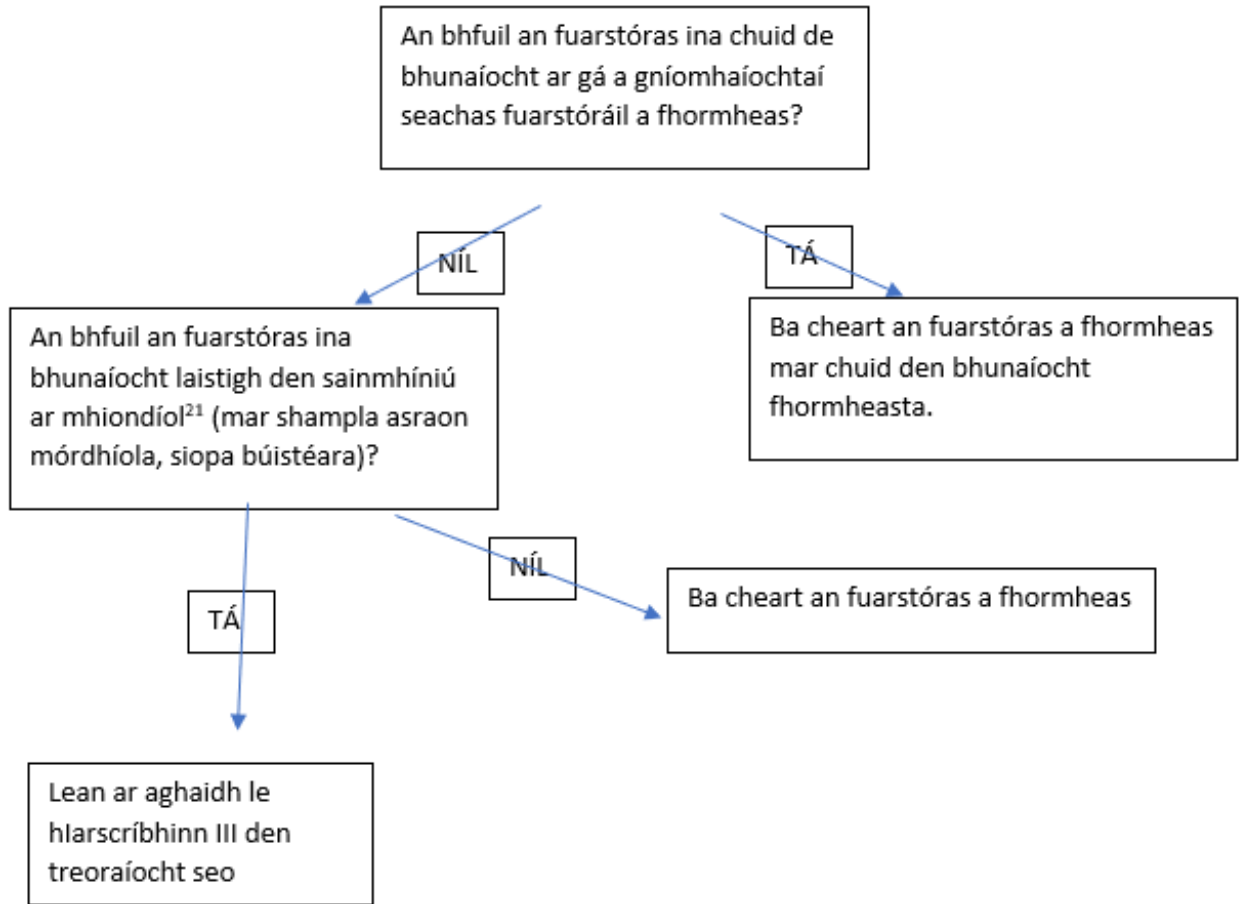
An bhfuil an fuarstóras ina chuid de bhunaíocht ar gá a gníomhaíochtaí seachas fuarstóráil a fhormheas?

NÍL

TÁ

An bhfuil an fuarstóras ina bhunaíocht laistigh den sainmhíniú ar mhiondíol$^{21}$ (mar shampla asraon mórdhíola, siopa búistéara)?

Ba cheart an fuarstóras a fhormheas mar chuid den bhunaíocht fhormheasta.

NÍL

TÁ

Ba cheart an fuarstóras a fhormheas

Lean ar aghaidh le hIarscríbhinn III den treoraíocht seo